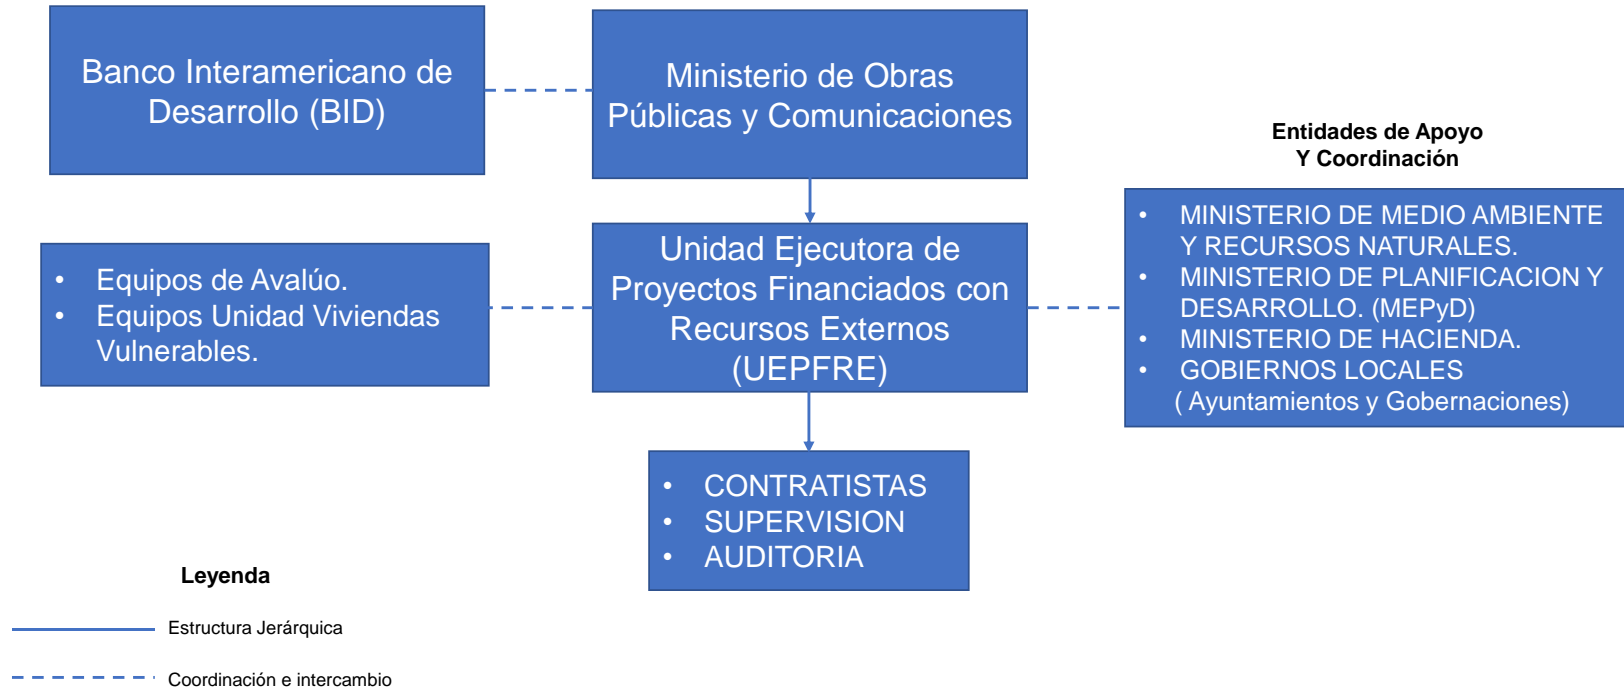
Banco Interamericano de Desarrollo (BID)

Ministerio de Obras Públicas y Comunicaciones

Entidades de Apoyo
Y Coordinación

- MINISTERIO DE MEDIO AMBIENTE Y RECURSOS NATURALES.
- MINISTERIO DE PLANIFICACION Y DESARROLLO. (MEPyD)
- MINISTERIO DE HACIENDA.
- GOBIERNOS LOCALES
( Ayuntamientos y Gobernaciones)

- Equipos de Avalúo.
- Equipos Unidad Viviendas Vulnerables.

Unidad Ejecutora de Proyectos Financiados con Recursos Externos (UEPFRE)

- CONTRATISTAS
- SUPERVISION
- AUDITORIA

Leyenda

Estructura Jerárquica

Coordinación e intercambio